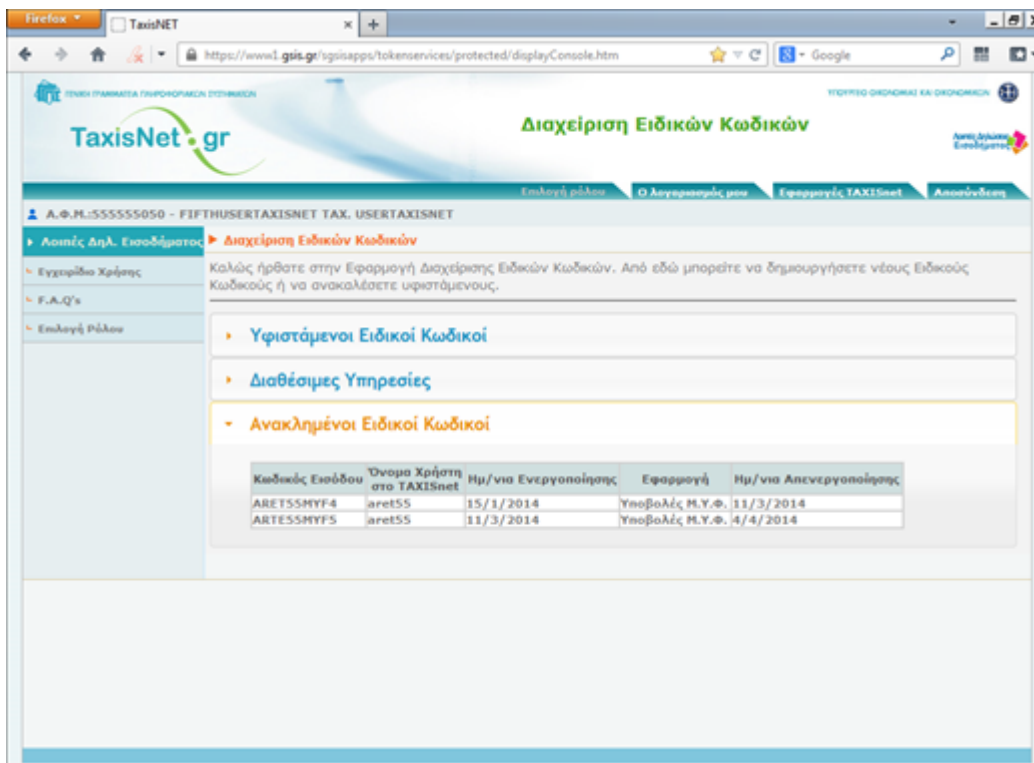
Firefox TaxisNET × +

https://www1.gsis.gr/sgsisapps/tokenservices/protected/displayConsole.htm

Google

ΓΕΝΙΚΗ ΓΡΑΜΜΑΤΕΙΑ ΠΛΗΡΟΦΟΡΙΑΚΩΝ ΣΥΣΤΗΜΑΤΩΝ

ΥΠΟΥΡΓΕΙΟ ΟΙΚΟΝΟΜΙΚΑΣ ΚΑΙ ΟΙΚΟΝΟΜΙΚΩΝ

TaxisNet.gr

Διαχείριση Ειδικών Κωδικών

Λοιπές Δηλώσεις Εισοδήματος

Επιλογή ρόλου | Ο λογαριασμός μου | Εφαρμογές TAXISnet | Αποσύνδεση

Α.Φ.Μ.:555555050 - FIFTHUSERTAXISNET TAX. USERTAXISNET

Λοιπές Δηλ. Εισοδήματος

Εγχειρίδιο Χρήσης

F.A.Q's

Επιλογή Ρόλου

Διαχείριση Ειδικών Κωδικών

Καλώς ήρθατε στην Εφαρμογή Διαχείρισης Ειδικών Κωδικών. Από εδώ μπορείτε να δημιουργήσετε νέους Ειδικούς Κωδικούς ή να ανακαλέσετε υφιστάμενους.

Υφιστάμενοι Ειδικοί Κωδικοί

Διαθέσιμες Υπηρεσίες

Ανακλημένοι Ειδικοί Κωδικοί

| Κωδικός Εισόδου | Όνομα Χρήστη στο TAXISnet | Ημ/νια Ενεργοποίησης | Εφαρμογή | Ημ/νια Απενεργοποίησης |
|---|---|---|---|---|
| ARET55MYF4 | aret55 | 15/1/2014 | Υποβολές Μ.Υ.Φ. | 11/3/2014 |
| ARTE55MYF5 | aret55 | 11/3/2014 | Υποβολές Μ.Υ.Φ. | 4/4/2014 |